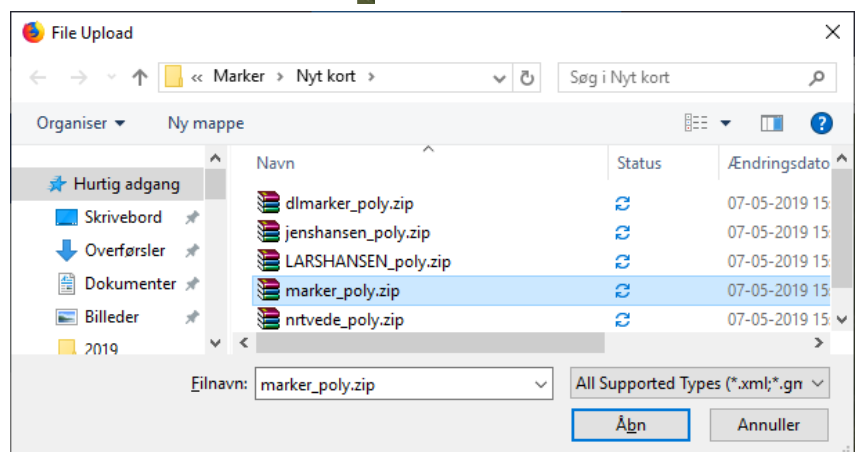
File Upload

« Marker › Nyt kort ›

Søg i Nyt kort

Organiser ▾ Ny mappe

Hurtig adgang
Skrivebord
Overførsler
Dokumenter
Billeder
2019

| Navn | Status | Ændringsdato |
|---|---|---|
| dlmarker_poly.zip | | 07-05-2019 15 |
| jenshansen_poly.zip | | 07-05-2019 15 |
| LARSHANSEN_poly.zip | | 07-05-2019 15 |
| marker_poly.zip | | 07-05-2019 15 |
| nrtvede_poly.zip | | 07-05-2019 15 |

Filnavn: marker_poly.zip

All Supported Types (*.xml;*.gm

Åbn Annuller